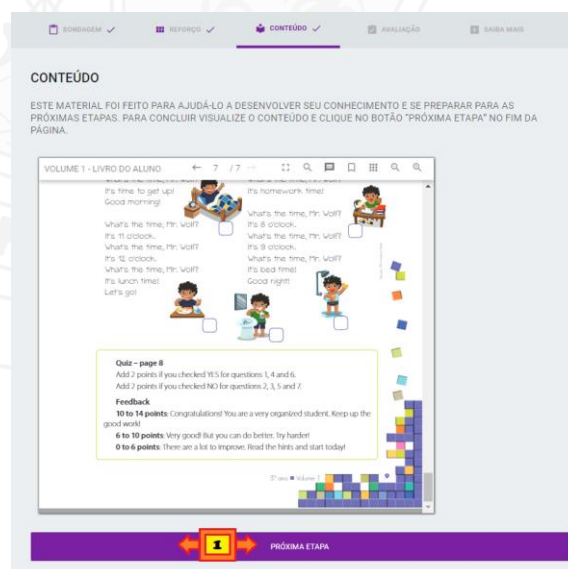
SONDAGEM ✓ REFORÇO ✓ CONTEÚDO ✓ AVALIAÇÃO SAIBA MAIS

CONTEÚDO

ESTE MATERIAL FOI FEITO PARA AJUDÁ-LO A DESENVOLVER SEU CONHECIMENTO E SE PREPARAR PARA AS PRÓXIMAS ETAPAS. PARA CONCLUIR VISUALIZE O CONTEÚDO E CLIQUE NO BOTÃO "PRÓXIMA ETAPA" NO FIM DA PÁGINA.

VOLUME 1 - LIVRO DO ALUNO ← 7 / 7 →

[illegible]
It's time to get up!
Good morning!

What's the time, Mr. Wolf?
It's 11 o'clock.
What's the time, Mr. Wolf?
It's 12 o'clock.
What's the time, Mr. Wolf?
It's lunch time!
Let's go!

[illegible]
It's homework time!

What's the time, Mr. Wolf?
It's 8 o'clock.
What's the time, Mr. Wolf?
It's 9 o'clock.
What's the time, Mr. Wolf?
It's bed time!
Good night!

Quiz – page 8
Add 2 points if you checked YES for questions 1, 4 and 6.
Add 2 points if you checked NO for questions 2, 3, 5 and 7.

Feedback
10 to 14 points: Congratulations! You are a very organized student. Keep up the good work!
6 to 10 points: Very good! But you can do better. Try harder!
0 to 6 points: There are a lot to improve. Read the hints and start today!

5º ano ■ Volume 1

1

PRÓXIMA ETAPA